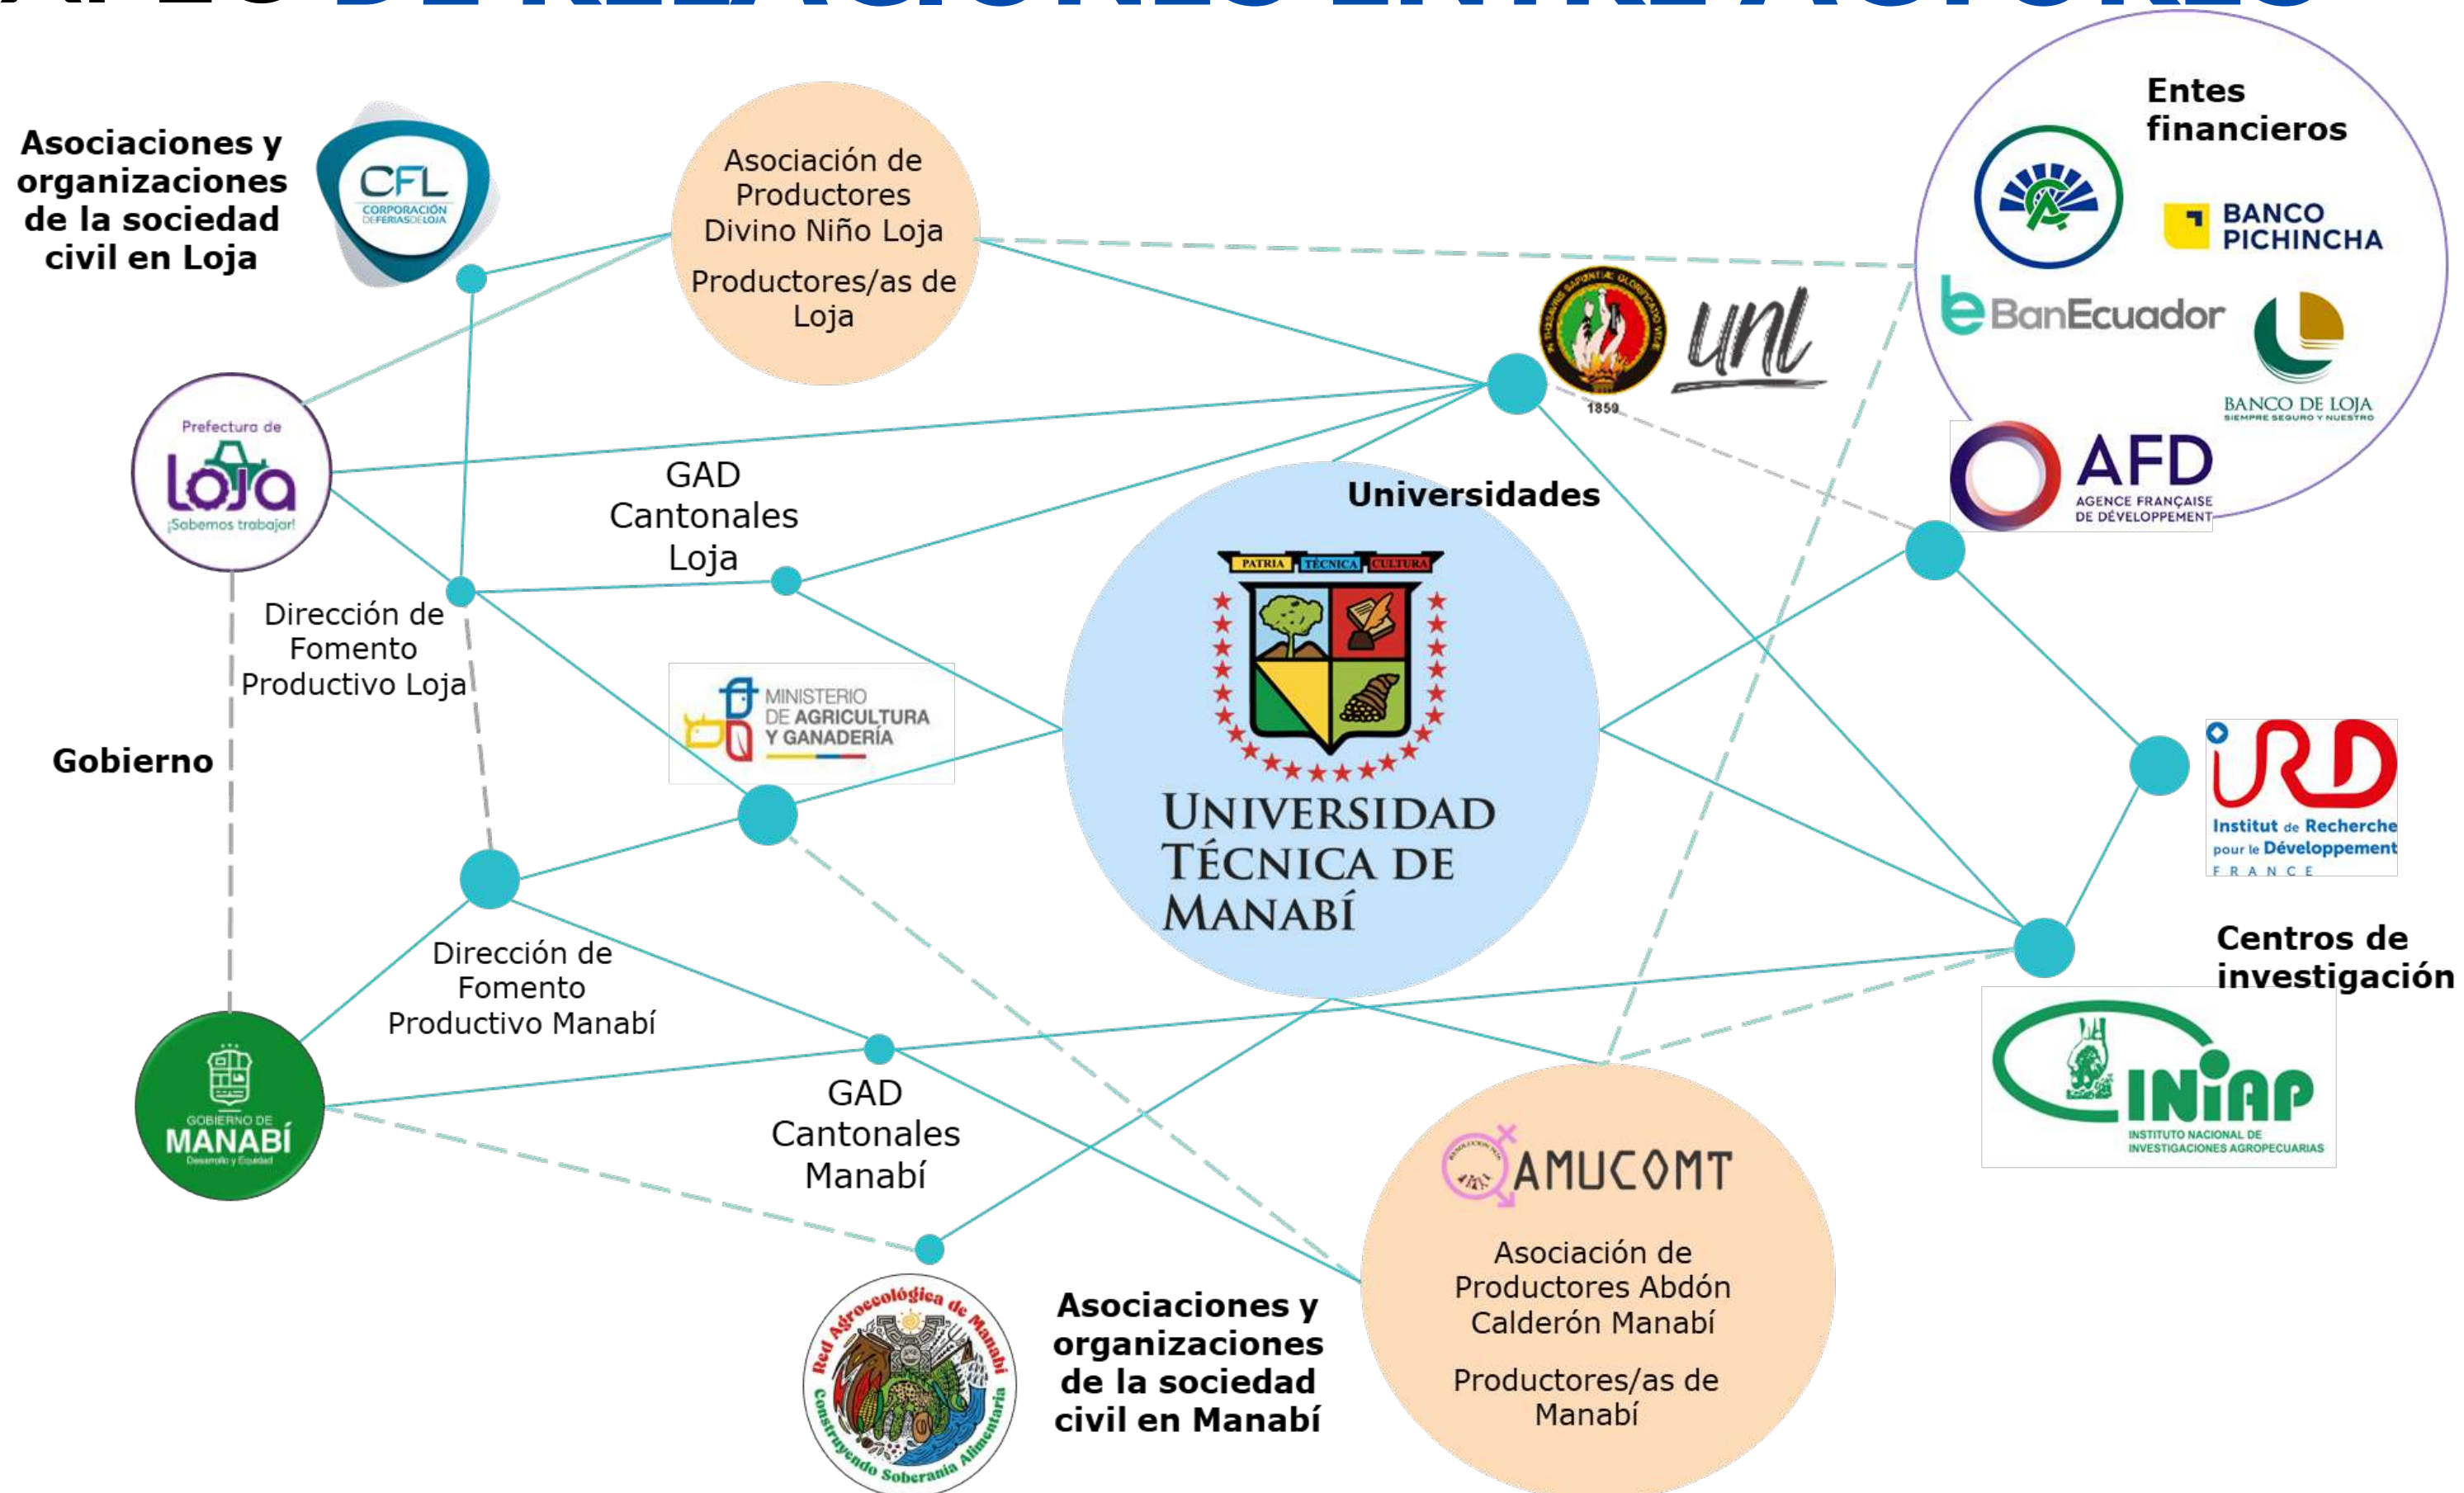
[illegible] DE RELACIONES ENTRE ACTORES

Asociaciones y organizaciones de la sociedad civil en Loja

CFL
CORPORACIÓN DE FERIAS DE LOJA

Asociación de Productores Divino Niño Loja

Productores/as de Loja

Entes financieros

BANCO PICHINCHA

BanEcuador

BANCO DE LOJA
SIEMPRE SEGURO Y NUESTRO

1859

unl

AFD
AGENCE FRANÇAISE DE DÉVELOPPEMENT

Prefectura de Loja
¡Sabemos trabajar!

GAD Cantonales Loja

Universidades

PATRIA TÉCNICA CULTURA

UNIVERSIDAD TÉCNICA DE MANABÍ

Dirección de Fomento Productivo Loja

MINISTERIO DE AGRICULTURA Y GANADERÍA

Gobierno

IRD
Institut de Recherche pour le Développement
FRANCE

Dirección de Fomento Productivo Manabí

Centros de investigación

GOBIERNO DE MANABÍ
Desarrollo y Equidad

GAD Cantonales Manabí

INIAP
INSTITUTO NACIONAL DE INVESTIGACIONES AGROPECUARIAS

AMUCOMT

Asociación de Productores Abdón Calderón Manabí

Productores/as de Manabí

Red Agroecológica de Manabí
Construyendo Soberanía Alimentaria

Asociaciones y organizaciones de la sociedad civil en Manabí